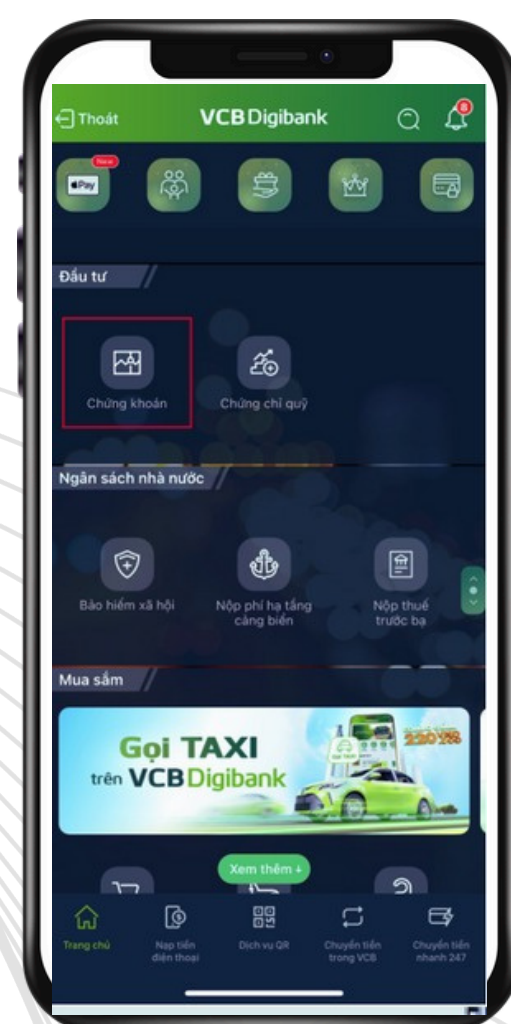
Thoát
VCB Digibank
8

New
Pay

Đầu tư

Chứng khoán
Chứng chỉ quỹ

Ngân sách nhà nước

Bảo hiểm xã hội
Nộp phí hạ tầng cảng biển
Nộp thuế trước bạ

Mua sắm

Gọi TAXI
trên VCB Digibank

Xem thêm

Trang chủ
Nạp tiền điện thoại
Dịch vụ QR
Chuyển tiền trong VCB
Chuyển tiền nhanh 247